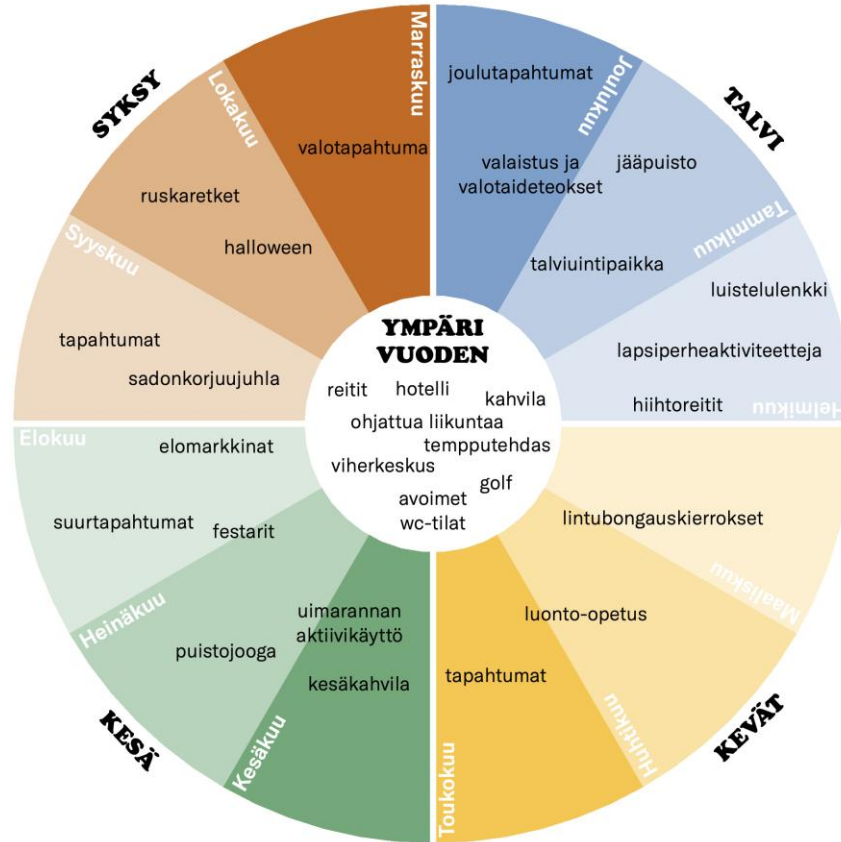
YMPÄRI VUODEN

reitit
hotelli
kahvila
ohjattua liikuntaa
tempputehdas
viherkeskus
golf
avoimet wc-tilat

TALVI

Joulukuu
joulutapahtumat
valaistus ja valotaiteteokset
jääpuisto

Tammikuu
talviuintipaikka
luistelulenkki

Helmikuu
lapsiperheaktiviteetteja
hiihtoreitit

KEVÄT

Maaliskuu
lintubongauskierrokset

Huhtikuu
luonto-opetus

Toukokuu
tapahtumat

KESÄ

Kesäkuu
uimarannan aktiivikäyttö
kesäkahvila

Heinäkuu
puistojooga

Elokuu
elomarkkinat
suurtapahtumat
festarit

SYKSY

Syyskuu
tapahtumat
sadonkorjuujuhla

Lokakuu
ruskaretket
halloween

Marraskuu
valotapahtuma